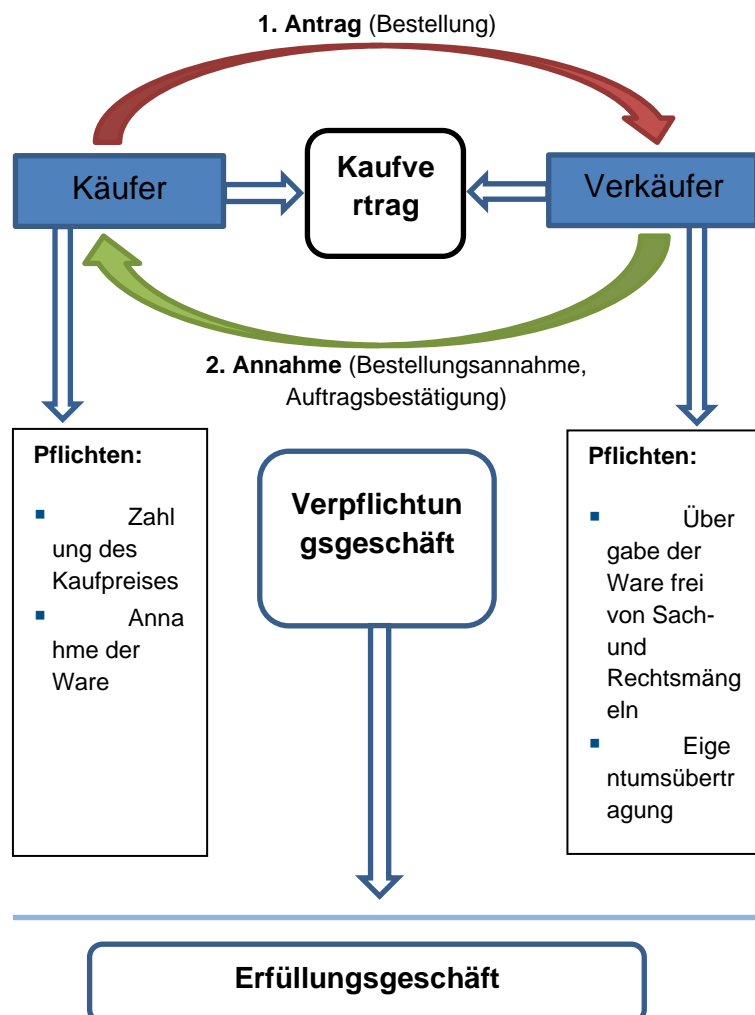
1. **Antrag** (Bestellung)

Käufer

Kaufvertrag

Verkäufer

2. **Annahme** (Bestellungsannahme, Auftragsbestätigung)

**Pflichten:**

- Zahlung des Kaufpreises
- Annahme der Ware

**Verpflichtungsgeschäft**

**Pflichten:**

- Übergabe der Ware frei von Sach- und Rechtsmängeln
- Eigentumsübertragung

**Erfüllungsgeschäft**